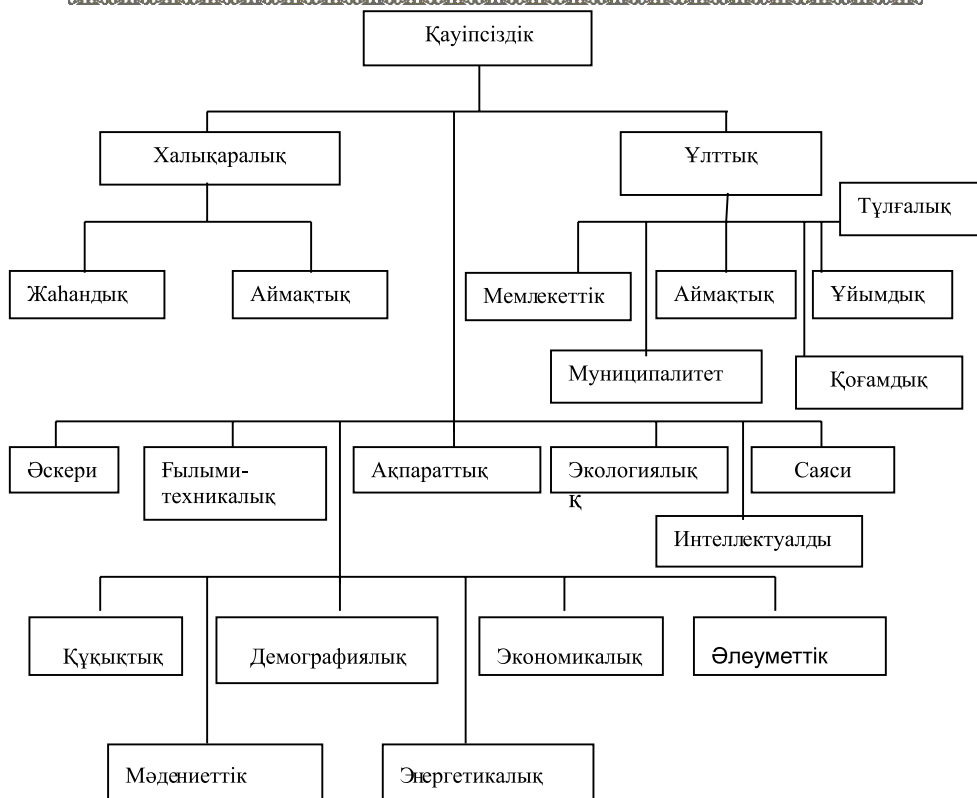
Қауіпсіздік

Халықаралық

Ұлттық

Тұлғалық

Жаһандық

Аймақтық

Мемлекеттік

Аймақтық

Ұйымдық

Муниципалитет

Қоғамдық

Әскери

Ғылыми-техникалық

Ақпараттық

Экологиялық
қ

Саяси

Интеллектуалды

Құқықтық

Демографиялық

Экономикалық

Әлеуметтік

Мәдениеттік

Энергетикалық